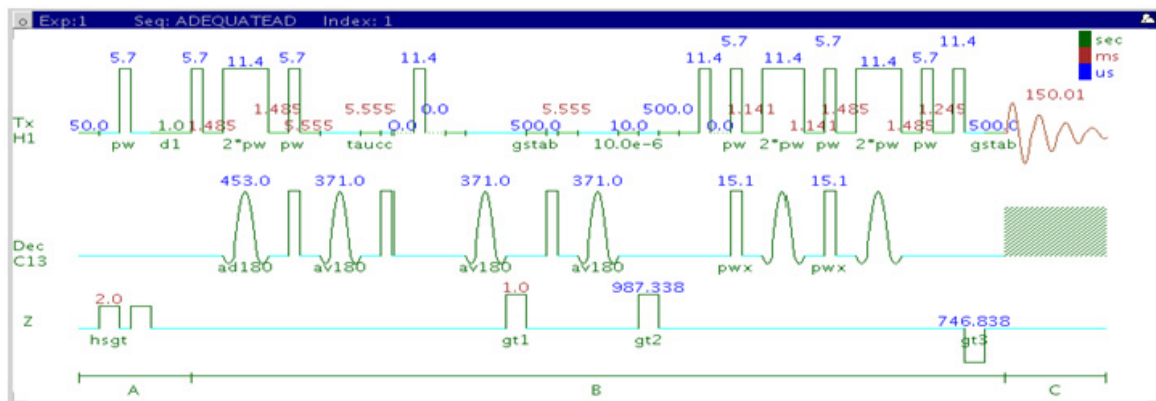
Exp:1 Seq: ADEQUATEAD Index: 1

sec
ms
us

Tx
H1

5.7 5.7 11.4 5.7 11.4 11.4 5.7 11.4 5.7 11.4 5.7 11.4

50.0 1.0 1.485 1.485 5.555 5.555 0.0 0.0 5.555 500.0 10.0 500.0 0.0 1.141 1.141 1.485 1.485 1.245 500.0 150.01

pw d1 2*pw pw taucc gstab 10.0e-6 pw 2*pw pw 2*pw pw gstab

Dec
C13

453.0 371.0 371.0 371.0 15.1 15.1

ad180 av180 av180 av180 pwx pwx

Z

2.0 1.0 987.338 746.838

hsgt gt1 gt2 gt3

A B C